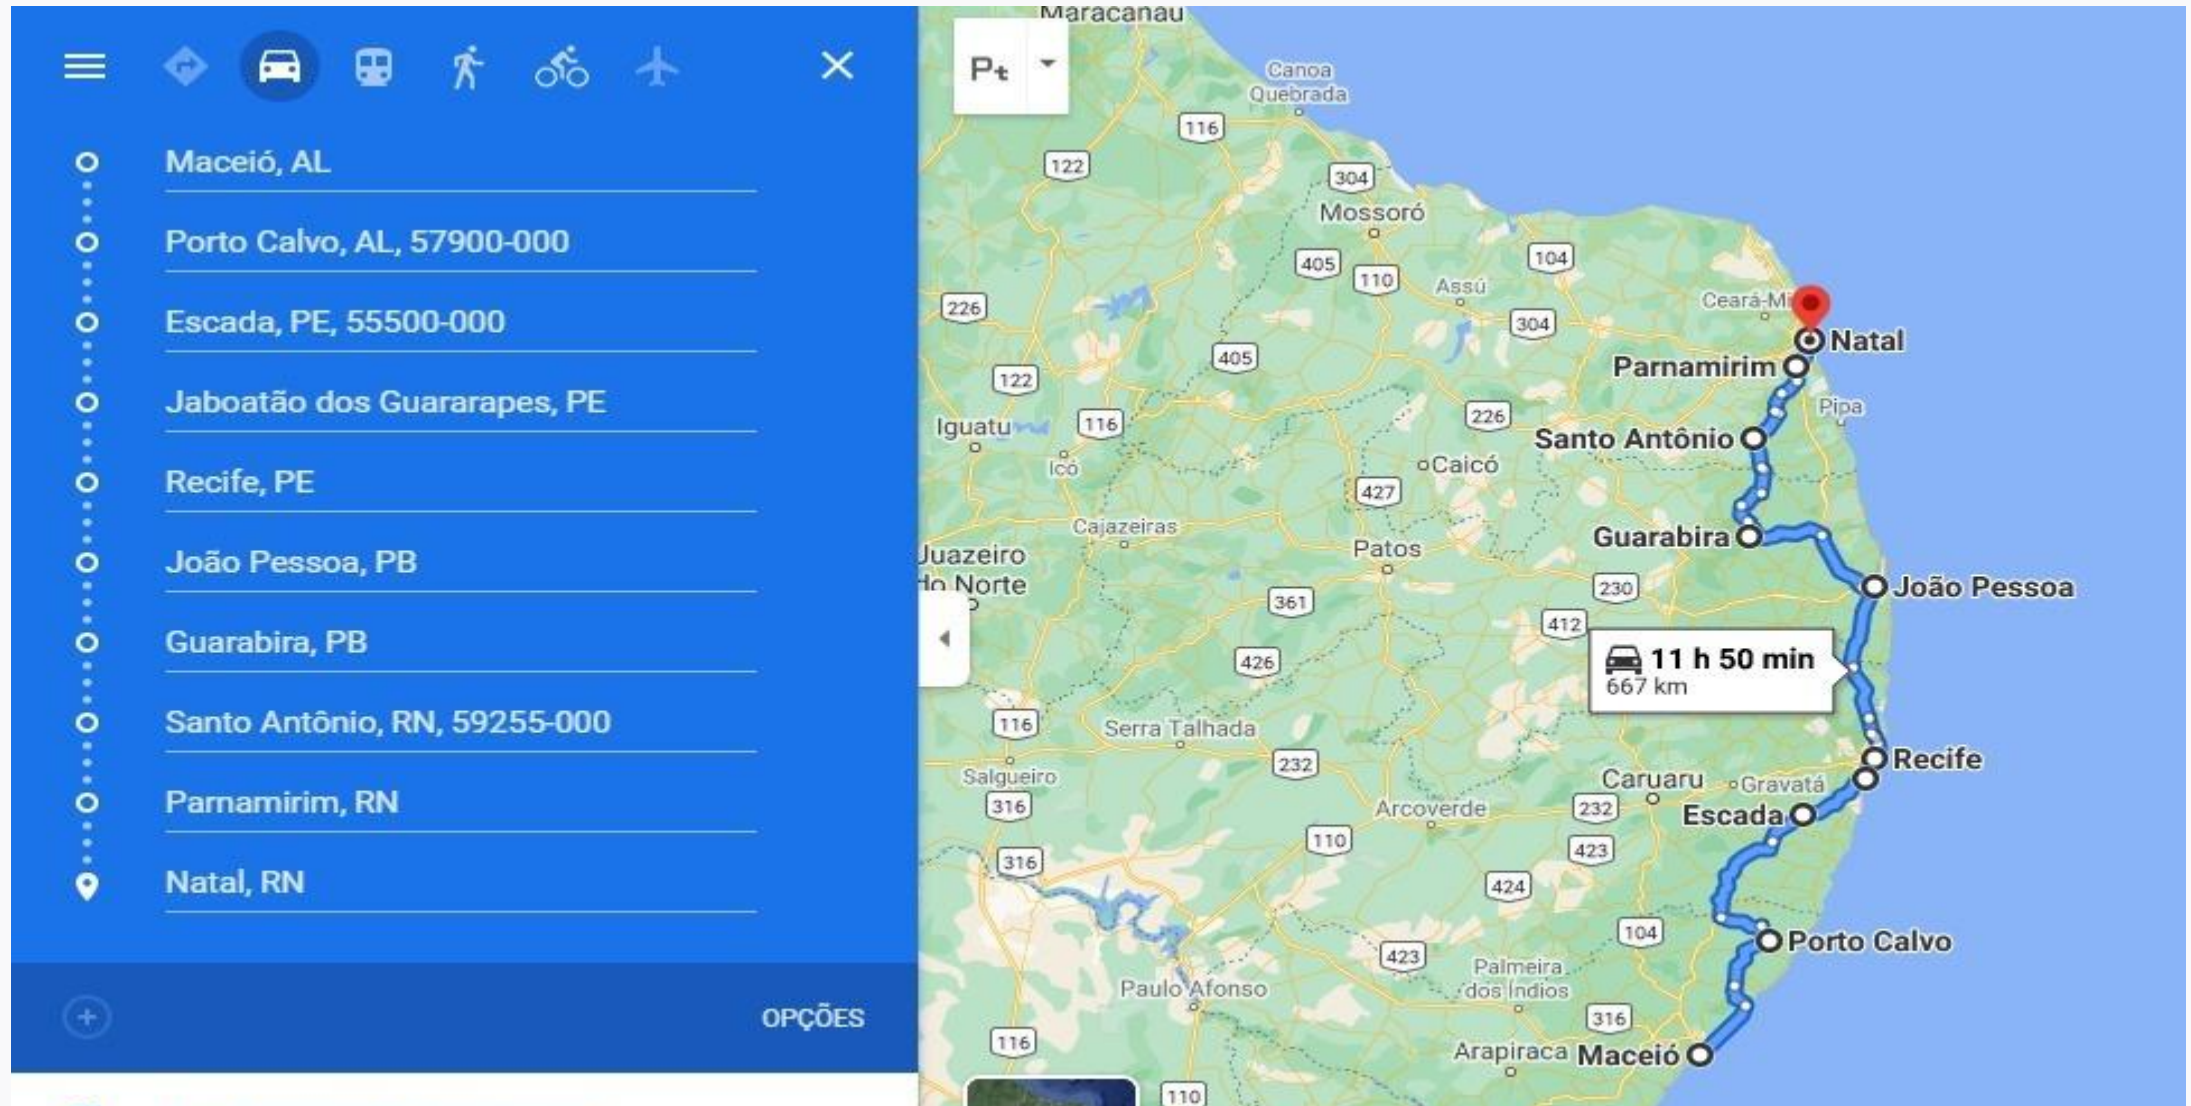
Maceió, AL

Porto Calvo, AL, 57900-000

Escada, PE, 55500-000

Jaboatão dos Guararapes, PE

Recife, PE

João Pessoa, PB

Guarabira, PB

Santo Antônio, RN, 59255-000

Parnamirim, RN

Natal, RN

OPÇÕES

Maracanau
Canoa Quebrada
116
122
304
Mossoró
405
110
Assú
104
226
304
Ceará-Mi
Natal
Parnamirim
405
122
Pipa
226
Santo Antônio
Iguatu
116
Icó
Caicó
427
Cajazeiras
Guarabira
Patos
Juazeiro do Norte
230
João Pessoa
361
412
426
11 h 50 min
667 km
116
Serra Talhada
Recife
232
Salgueiro
Caruaru
Gravatá
316
Arcoverde
232
Escada
110
423
316
424
104
Porto Calvo
423
Palmeira dos Índios
Paulo Afonso
316
116
Arapiraca
Maceió
110